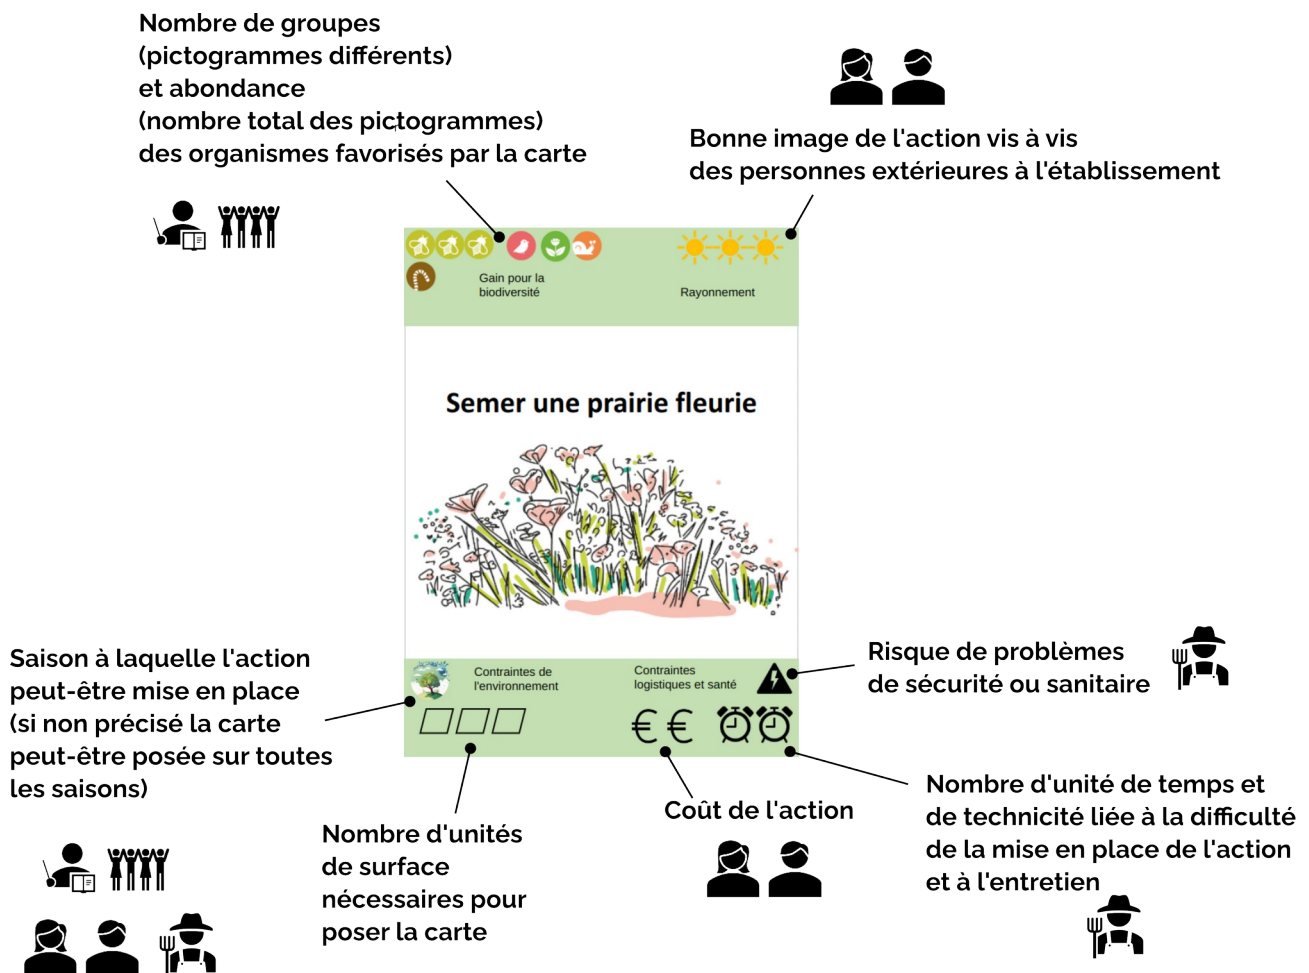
Nombre de groupes (pictogrammes différents) et abondance (nombre total des pictogrammes) des organismes favorisés par la carte

Bonne image de l'action vis à vis des personnes extérieures à l'établissement

Gain pour la biodiversité

Rayonnement

Semer une prairie fleurie

Contraintes de l'environnement

Contraintes logistiques et santé

€ €

Saison à laquelle l'action peut-être mise en place (si non précisé la carte peut-être posée sur toutes les saisons)

Risque de problèmes de sécurité ou sanitaire

Nombre d'unités de surface nécessaires pour poser la carte

Coût de l'action

Nombre d'unité de temps et de technicité liée à la difficulté de la mise en place de l'action et à l'entretien